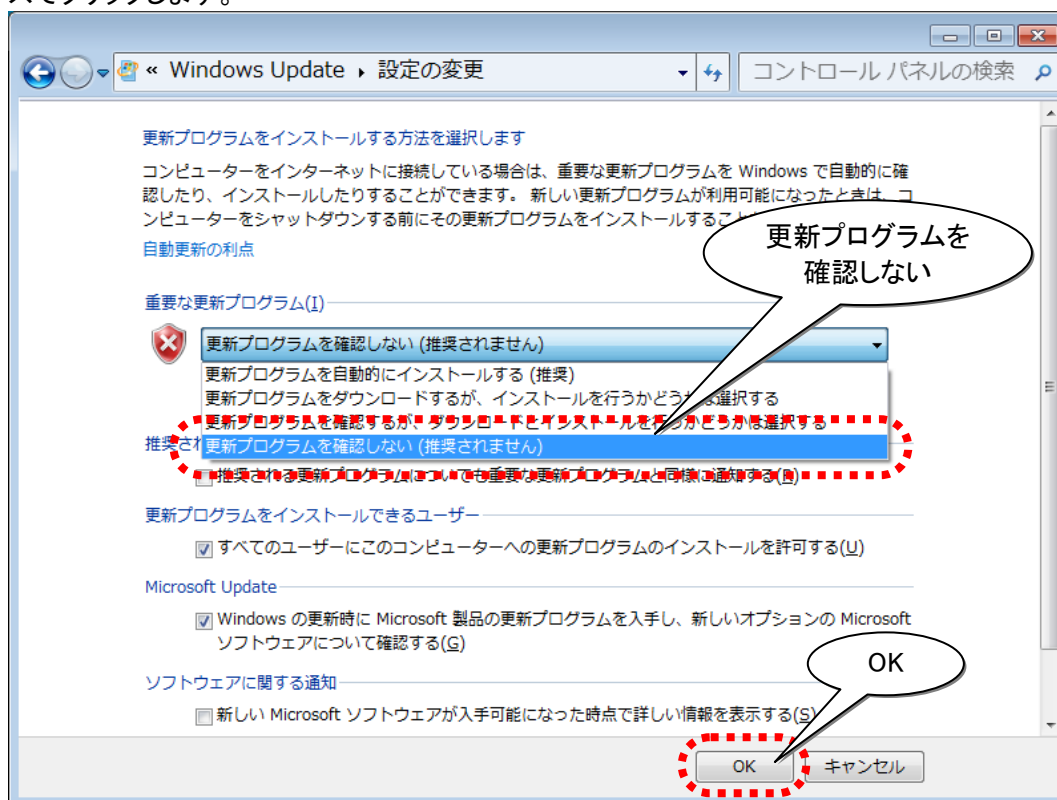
« Windows Update ▸ 設定の変更

コントロール パネルの検索

更新プログラムをインストールする方法を選択します

コンピューターをインターネットに接続している場合は、重要な更新プログラムを Windows で自動的に確認したり、インストールしたりすることができます。 新しい更新プログラムが利用可能になったときは、コンピューターをシャットダウンする前にその更新プログラムをインストールすることも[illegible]

自動更新の利点

更新プログラムを確認しない

重要な更新プログラム(I)

更新プログラムを確認しない (推奨されません)

更新プログラムを自動的にインストールする (推奨)
更新プログラムをダウンロードするが、インストールを行うかどうかは選択する
更新プログラムを確認するが、ダウンロードとインストールを行うかどうかは選択する
更新プログラムを確認しない (推奨されません)

推奨され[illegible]

推奨される更新プログラムについても重要な更新プログラムと同様に通知する(R)

更新プログラムをインストールできるユーザー

すべてのユーザーにこのコンピューターへの更新プログラムのインストールを許可する(U)

Microsoft Update

Windows の更新時に Microsoft 製品の更新プログラムを入手し、新しいオプションの Microsoft ソフトウェアについて確認する(G)

ソフトウェアに関する通知

OK

新しい Microsoft ソフトウェアが入手可能になった時点で詳しい情報を表示する(S)

OK キャンセル